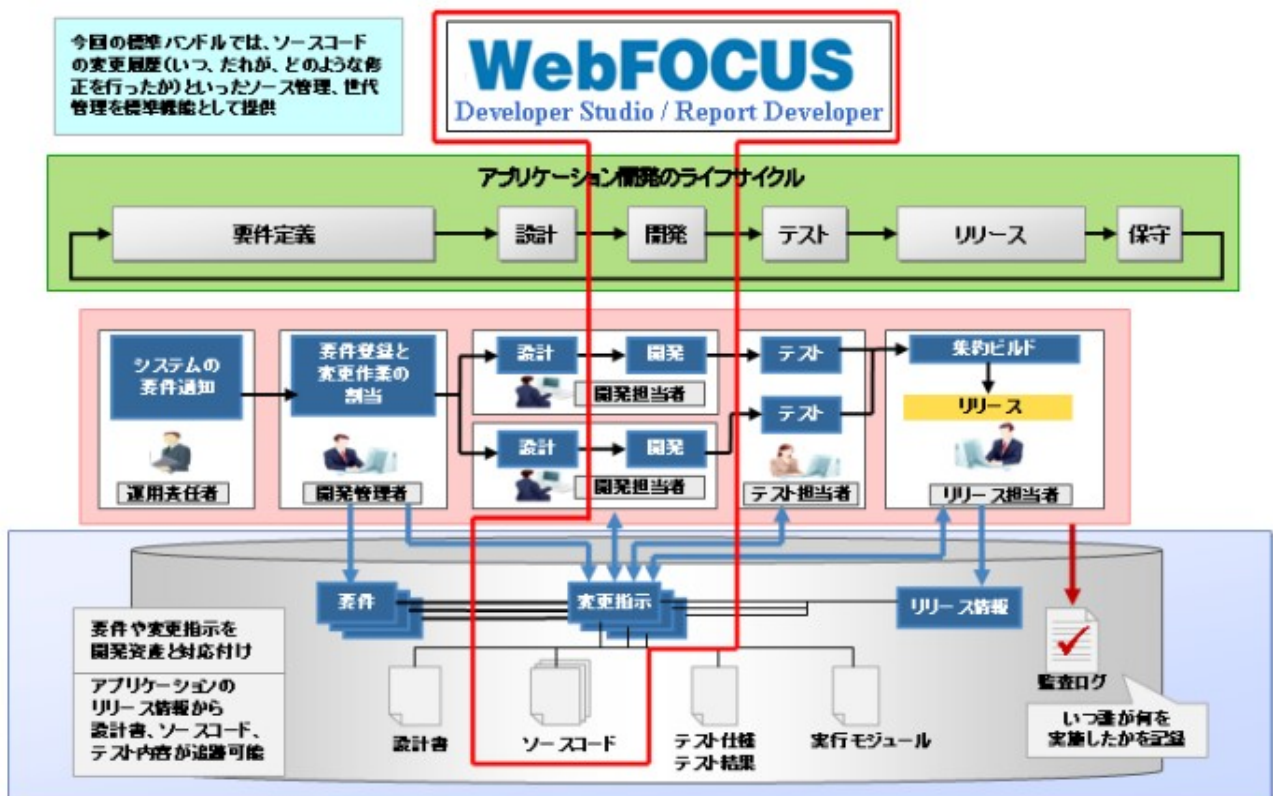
今回の標準バンドルでは、ソースコードの変更履歴（いつ、だれが、どのような修正を行ったか）といったソース管理、世代管理を標準機能として提供

WebFOCUS
Developer Studio / Report Developer

アプリケーション開発のライフサイクル

要件定義
設計
開発
テスト
リリース
保守

システムの要件通知
運用責任者

要件登録と変更作業の割当
開発管理者

設計
開発
開発担当者

設計
開発
開発担当者

テスト
テスト
テスト担当者

集約ビルド
リリース
リリース担当者

要件
変更指示
リリース情報

要件や変更指示を開発資産と対応付け

アプリケーションのリリース情報から設計書、ソースコード、テスト内容が追跡可能

設計書
ソースコード
テスト仕様
テスト結果
実行モジュール

監査ログ
いつ誰が何を実施したかを記録